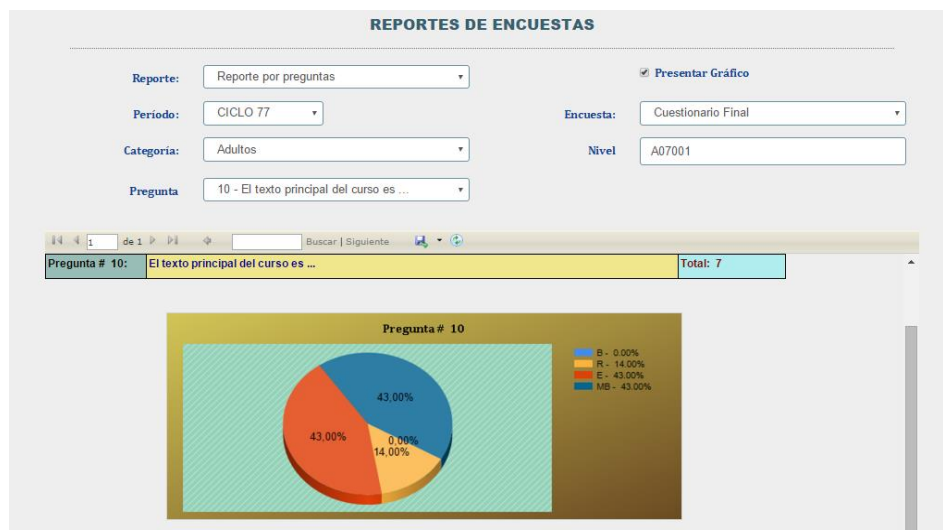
REPORTES DE ENCUESTAS

Reporte: Reporte por preguntas

Presentar Gráfico

Período: CICLO 77

Encuesta: Cuestionario Final

Categoria: Adultos

Nivel A07001

Pregunta 10 - El texto principal del curso es ...

1 de 1 Buscar | Siguiente

| Pregunta # 10: | El texto principal del curso es ... | Total: 7 |
|---|---|---|

Pregunta # 10

B - 0.00%
R - 14.00%
E - 43.00%
MB - 43.00%

43,00%
43,00%
0,00%
14,00%